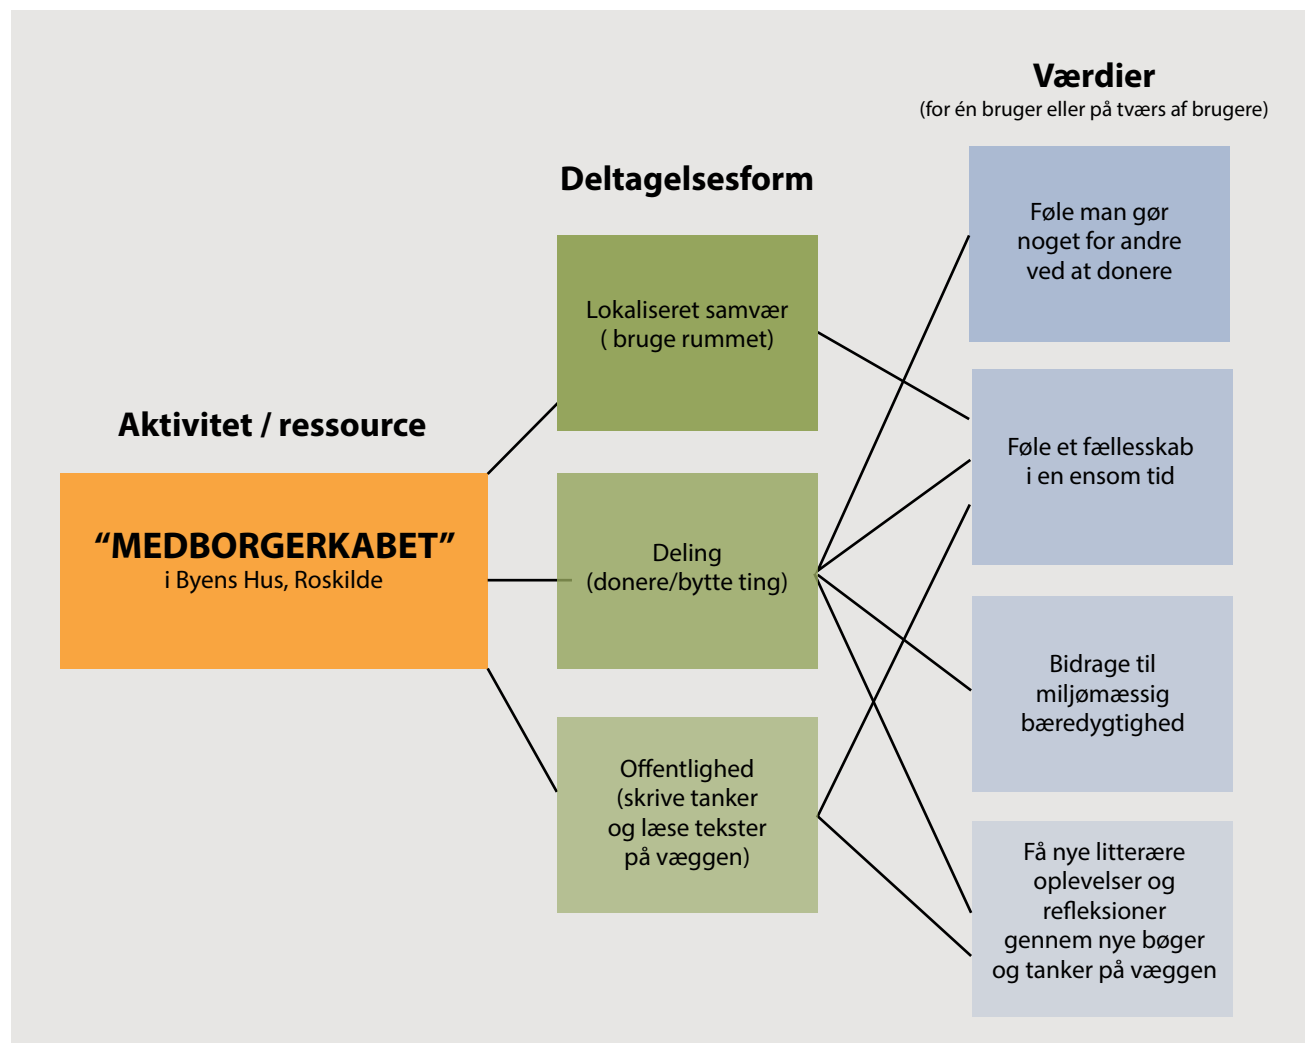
Værdier
(for én bruger eller på tværs af brugere)

Deltagelsesform

Aktivitet / ressource

"MEDBORGERKABET"
i Byens Hus, Roskilde

Lokaliseret samvær
( bruge rummet)

Deling
(donere/bytte ting)

Offentlighed
(skrive tanker og læse tekster på væggen)

Føle man gør noget for andre ved at donere

Føle et fællesskab i en ensom tid

Bidrage til miljømæssig bæredygtighed

Få nye litterære oplevelser og refleksioner gennem nye bøger og tanker på væggen